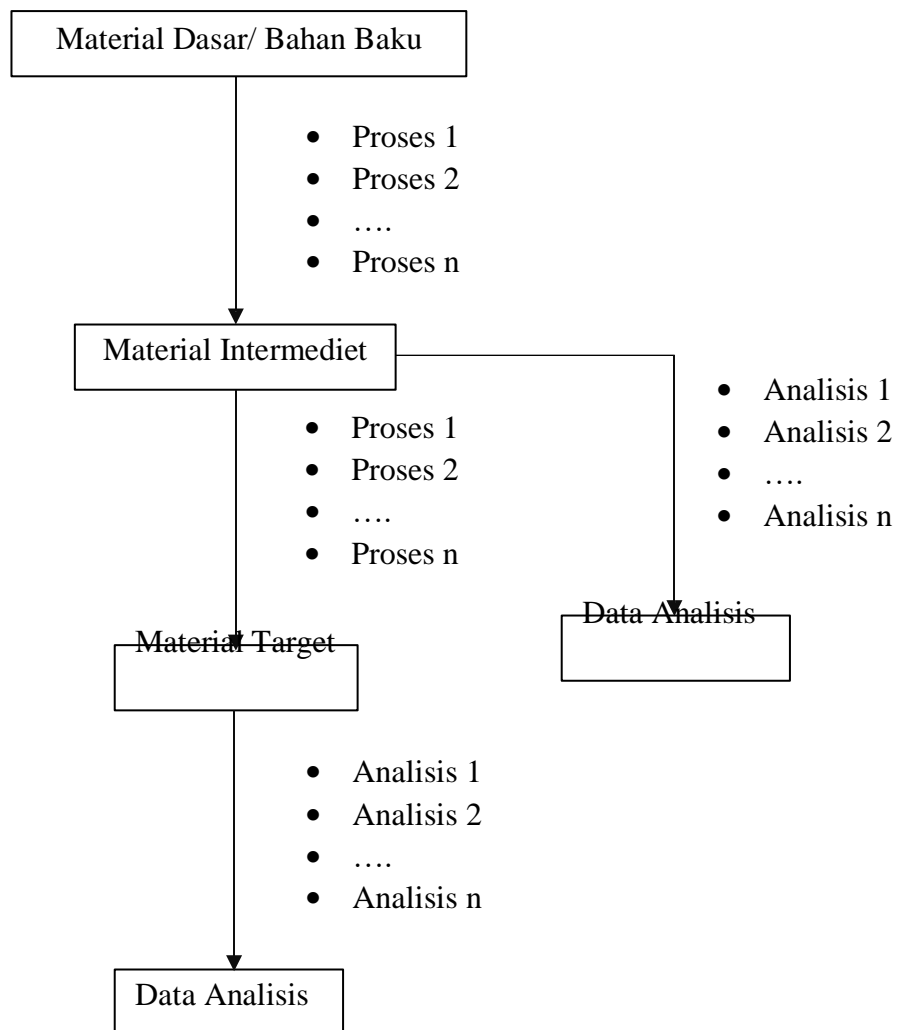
Material Dasar/ Bahan Baku

- Proses 1
- Proses 2
- ….
- Proses n

Material Intermediet

- Proses 1
- Proses 2
- ….
- Proses n

- Analisis 1
- Analisis 2
- ….
- Analisis n

Material Target

Data Analisis

- Analisis 1
- Analisis 2
- ….
- Analisis n

Data Analisis